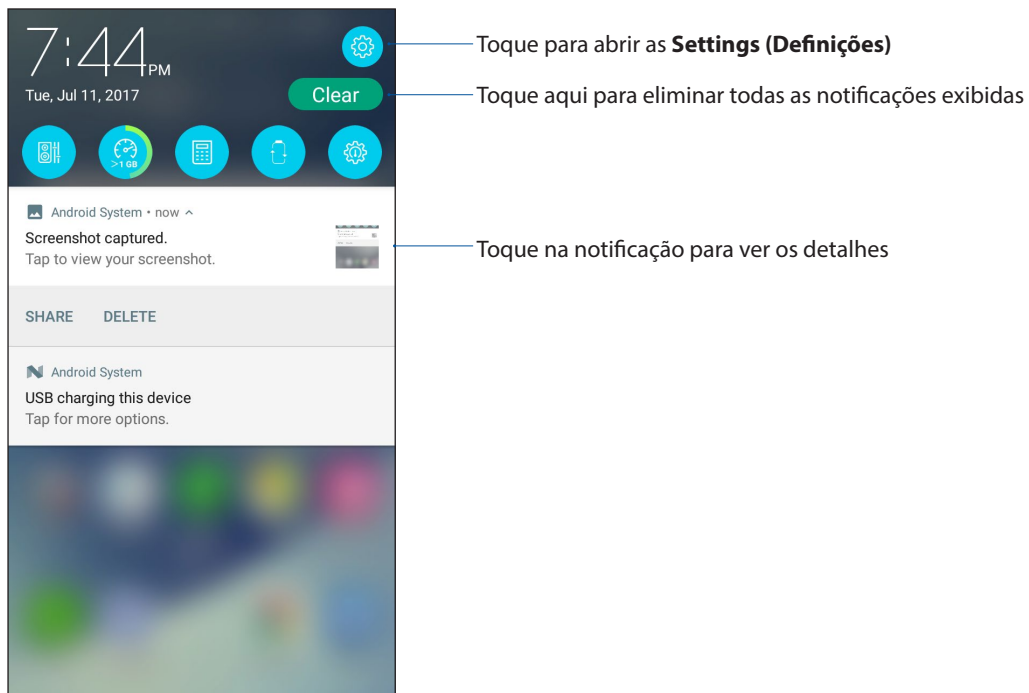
7:44 PM
Tue, Jul 11, 2017

Clear

Toque para abrir as **Settings (Definições)**

Toque aqui para eliminar todas as notificações exibidas

>1 GB

Android System • now

Screenshot captured.
Tap to view your screenshot.

Toque na notificação para ver os detalhes

SHARE DELETE

Android System
USB charging this device
Tap for more options.